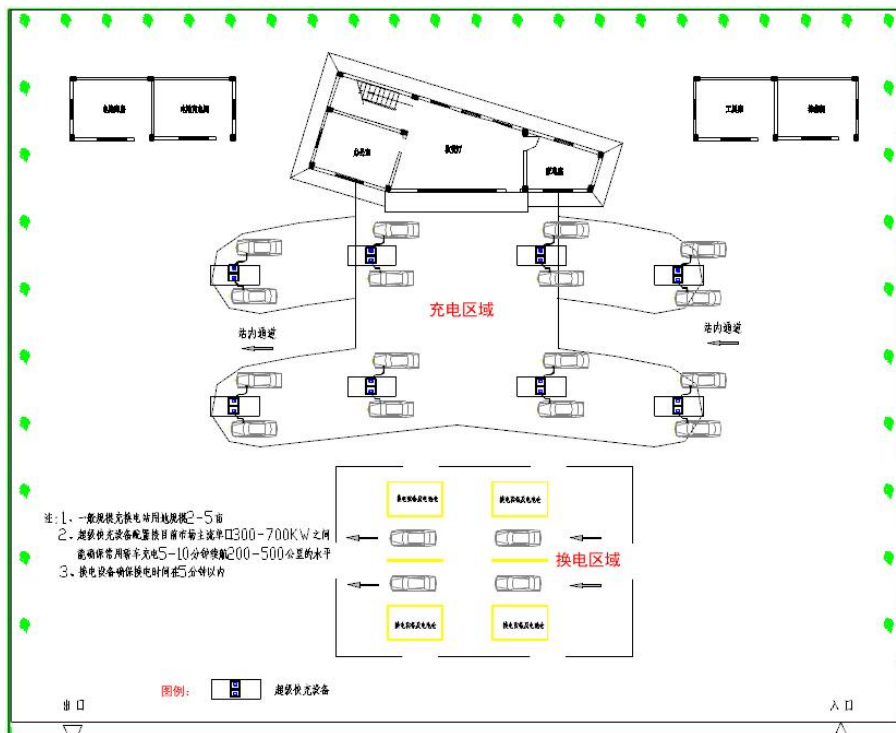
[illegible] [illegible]

办公室 大厅 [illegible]

工具间 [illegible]

充电区域

站内通道

站内通道

注：1、一般规模充换电站用地规模2-5亩
2、超级快充设备配置按目前市场主流单口300-700KW之间
能确保常用乘车充电5-10分钟续航200-500公里的水平
3、换电设备确保换电时间在5分钟以内

换电区域

图例： 超级快充设备

出口

入口